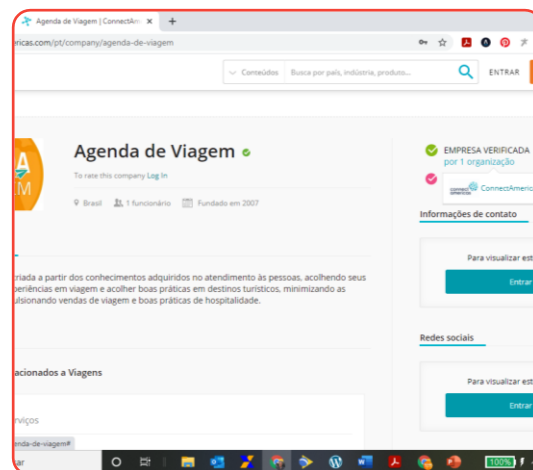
Agenda de Viagem | ConnectAm ×
ericas.com/pt/company/agenda-de-viagem
Conteúdos Busca por país, indústria, produto...
ENTRAR
A
M
Agenda de Viagem
To rate this company Log In
Brasil 1 funcionário Fundado em 2007
EMPRESA VERIFICADA
por 1 organização
ConnectAmeric
Informações de contato
Para visualizar est
Entrar
criada a partir dos conhecimentos adquiridos no atendimento às pessoas, acolhendo seus periências em viagem e acolher boas práticas em destinos turísticos, minimizando as ulsionando vendas de viagem e boas práticas de hospitalidade.
acionados a Viagens
rviços
enda-de-viagem#
Redes sociais
Para visualizar est
Entrar
ar
100%